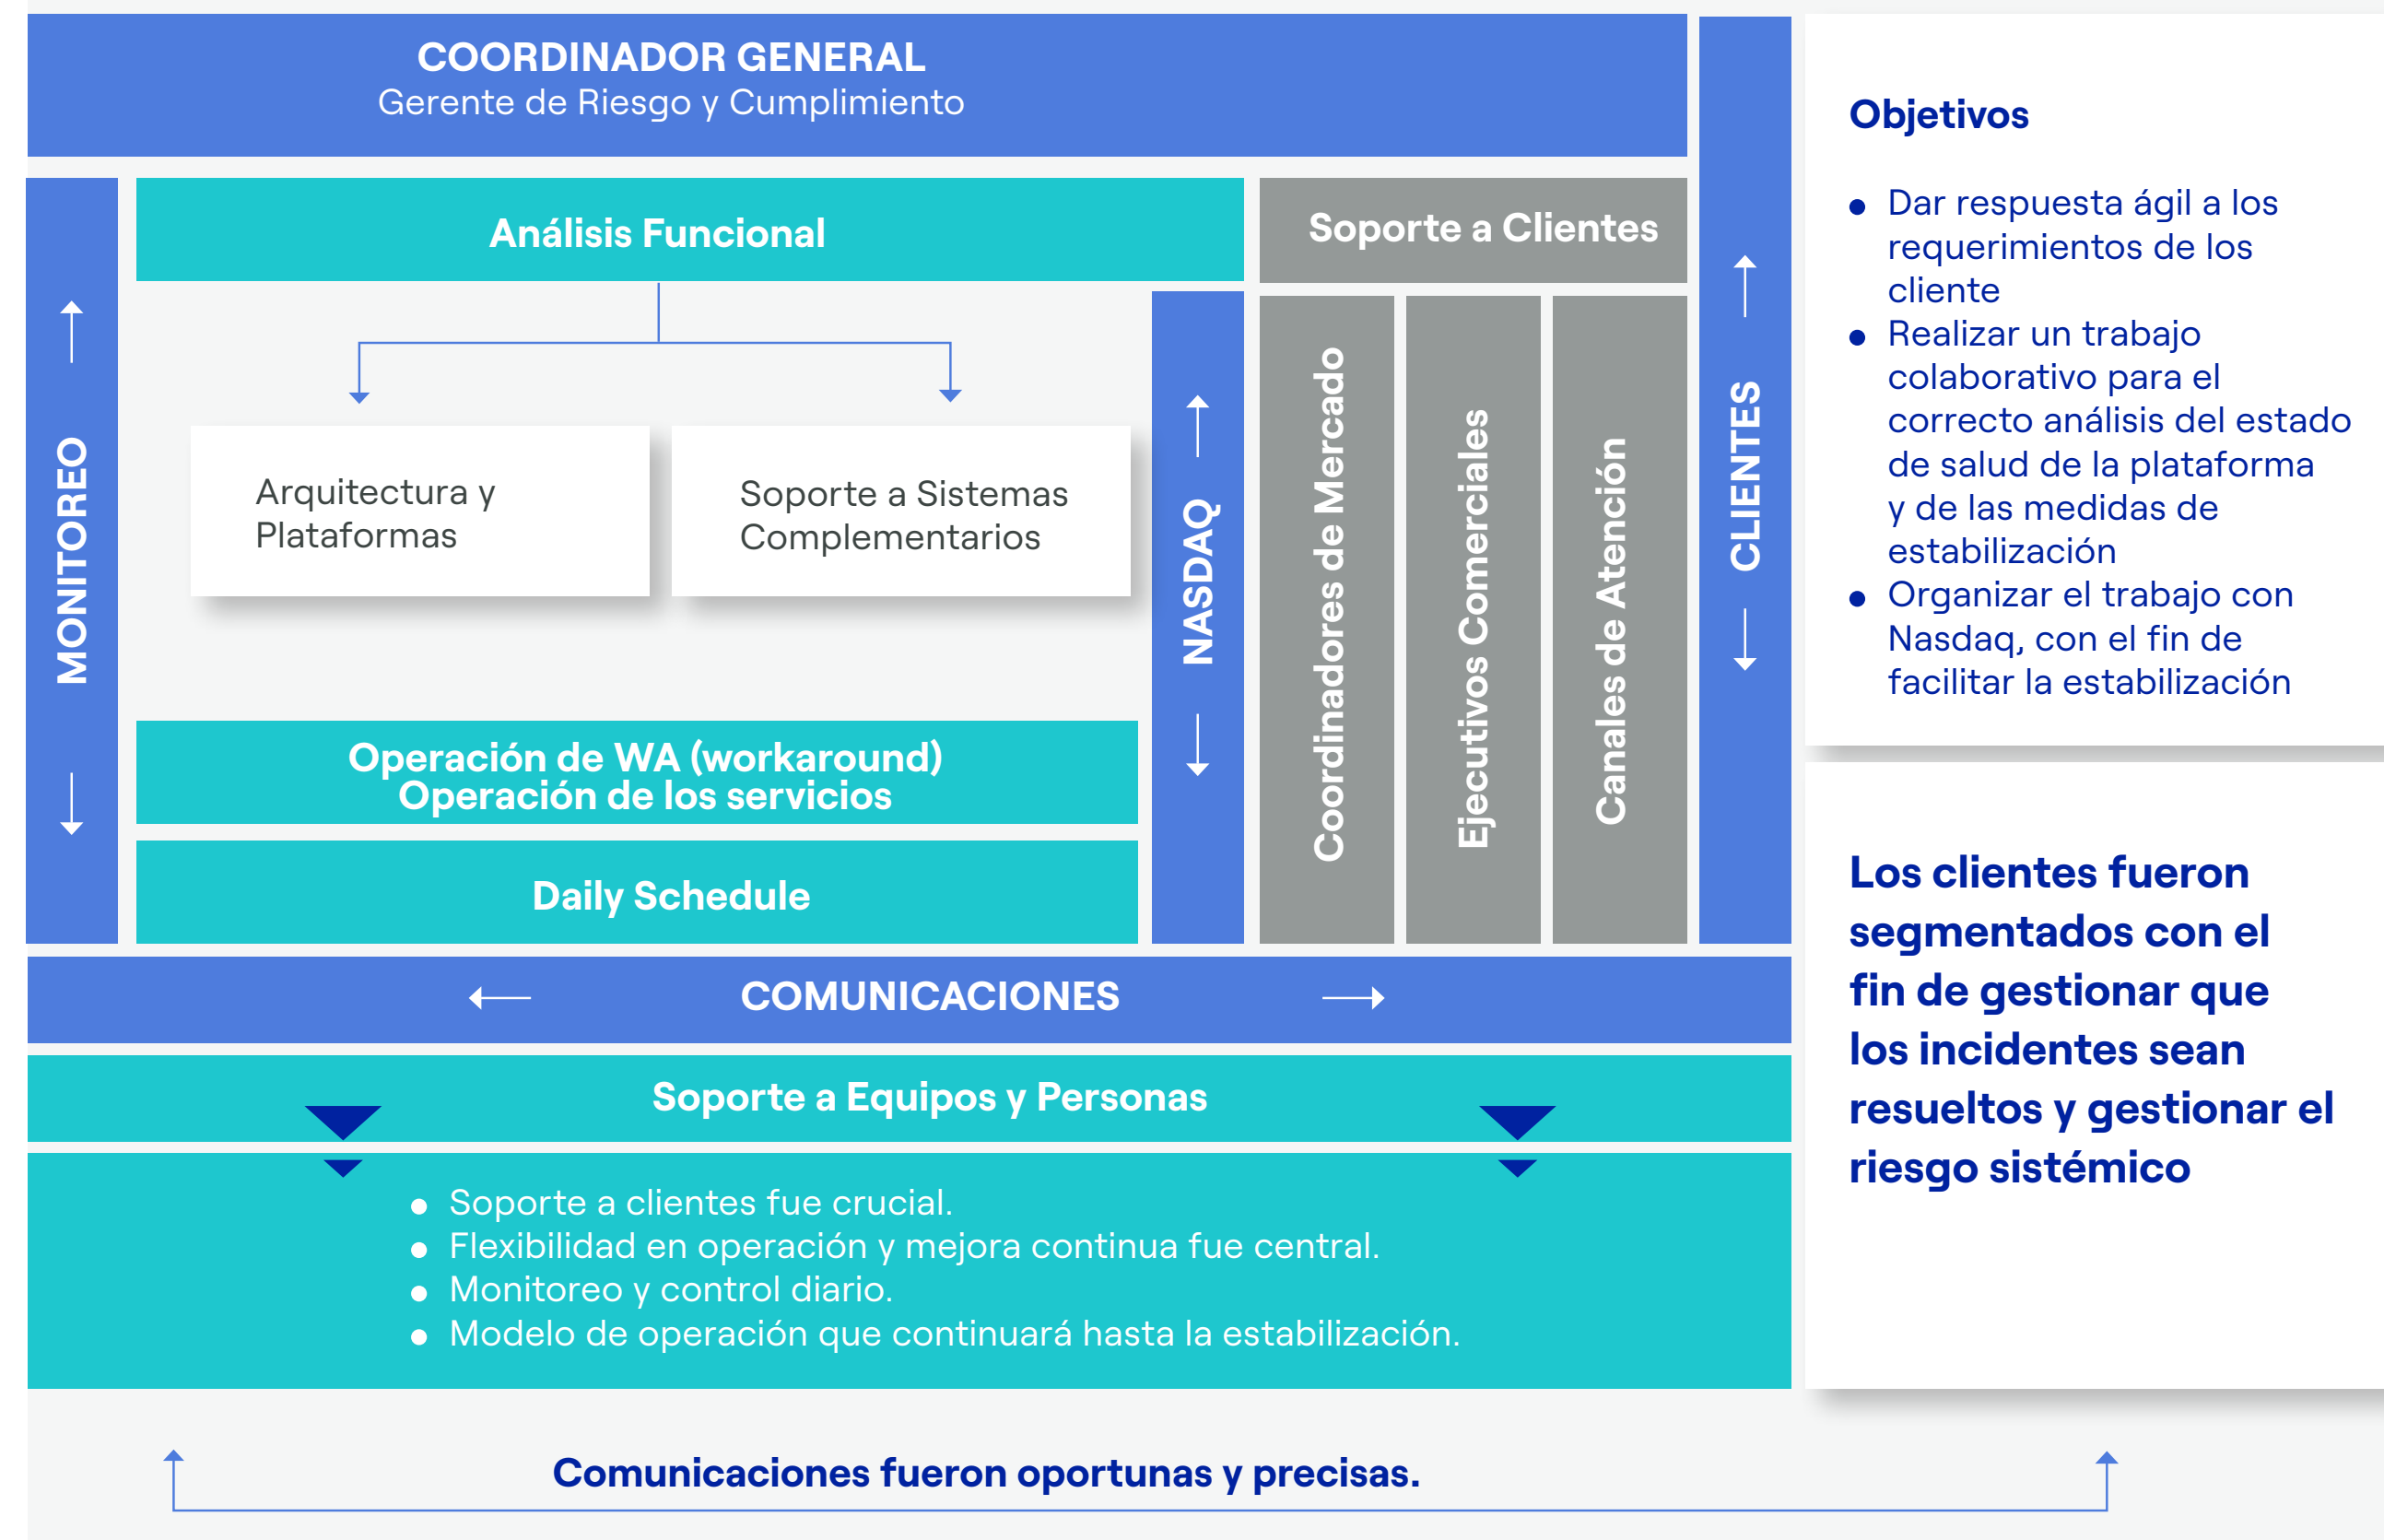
COORDINADOR GENERAL
Gerente de Riesgo y Cumplimiento

MONITOREO

Análisis Funcional

Arquitectura y Plataformas

Soporte a Sistemas Complementarios

Operación de WA (workaround)
Operación de los servicios

Daily Schedule

NASDAQ

Soporte a Clientes

Coordinadores de Mercado

Ejecutivos Comerciales

Canales de Atención

CLIENTES

Objetivos

- Dar respuesta ágil a los requerimientos de los cliente
- Realizar un trabajo colaborativo para el correcto análisis del estado de salud de la plataforma y de las medidas de estabilización
- Organizar el trabajo con Nasdaq, con el fin de facilitar la estabilización

COMUNICACIONES

Soporte a Equipos y Personas

- Soporte a clientes fue crucial.
- Flexibilidad en operación y mejora continua fue central.
- Monitoreo y control diario.
- Modelo de operación que continuará hasta la estabilización.

Los clientes fueron segmentados con el fin de gestionar que los incidentes sean resueltos y gestionar el riesgo sistémico

Comunicaciones fueron oportunas y precisas.